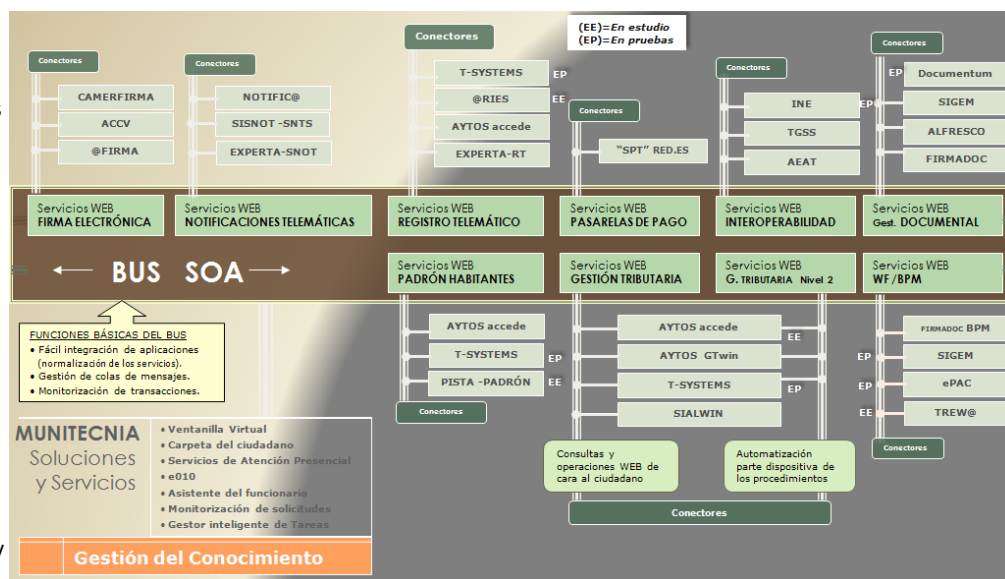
(EE)=En estudio
(EP)=En pruebas

Conectores
CAMERFIRMA
ACCV
@FIRMA

Conectores
NOTIFIC@
SISNOT -SNTS
EXPERTA-SNOT

Conectores
T-SYSTEMS EP
@RIES EE
AYTOS accede
EXPERTA-RT

Conectores
"SPT" RED.ES

Conectores
INE
TGSS
AEAT

Conectores
EP Documentum
EP SIGEM
ALFRESCO
FIRMADOC

Servicios WEB
FIRMA ELECTRÓNICA

Servicios WEB
NOTIFICACIONES TELEMÁTICAS

Servicios WEB
REGISTRO TELEMÁTICO

Servicios WEB
PASARELAS DE PAGO

Servicios WEB
INTEROPERABILIDAD

Servicios WEB
Gest. DOCUMENTAL

BUS SOA

Servicios WEB
PADRÓN HABITANTES

Servicios WEB
GESTIÓN TRIBUTARIA

Servicios WEB
G. TRIBUTARIA Nivel 2

Servicios WEB
WF/BPM

FUNCIONES BÁSICAS DEL BUS
• Fácil integración de aplicaciones (normalización de los servicios).
• Gestión de colas de mensajes.
• Monitorización de transacciones.

AYTOS accede
T-SYSTEMS EP
PISTA -PADRÓN EE
Conectores

AYTOS accede EE
AYTOS GTwin
T-SYSTEMS EP
SIALWIN

FIRMADOC BPM
EP SIGEM
EP ePAC
EE TREW@
Conectores

MUNITECNIA
Soluciones y Servicios

• Ventanilla Virtual
• Carpeta del ciudadano
• Servicios de Atención Presencial
• e010
• Asistente del funcionario
• Monitorización de solicitudes
• Gestor inteligente de Tareas

Gestión del Conocimiento

Consultas y operaciones WEB de cara al ciudadano

Automatización parte dispositiva de los procedimientos

Conectores